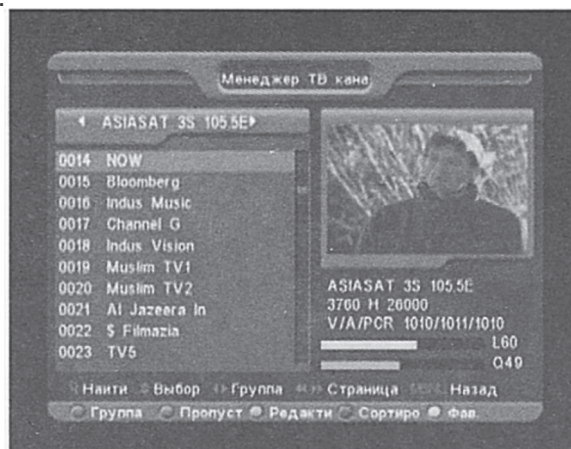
Менеджер ТВ кана

◄ ASIASAT 3S 105.5E►

0014 NOW
0015 Bloomberg
0016 Indus Music
0017 Channel G
0018 Indus Vision
0019 Muslim TV1
0020 Muslim TV2
0021 Al Jazeera In
0022 $ Filmazia
0023 TV5

ASIASAT 3S 105.5E
3760 H 26000
V/A/PCR 1010/1011/1010
L60
Q49

Найти Выбор Группа Страница Назад

Группа Пропуст Редакти Сортиро Фав.